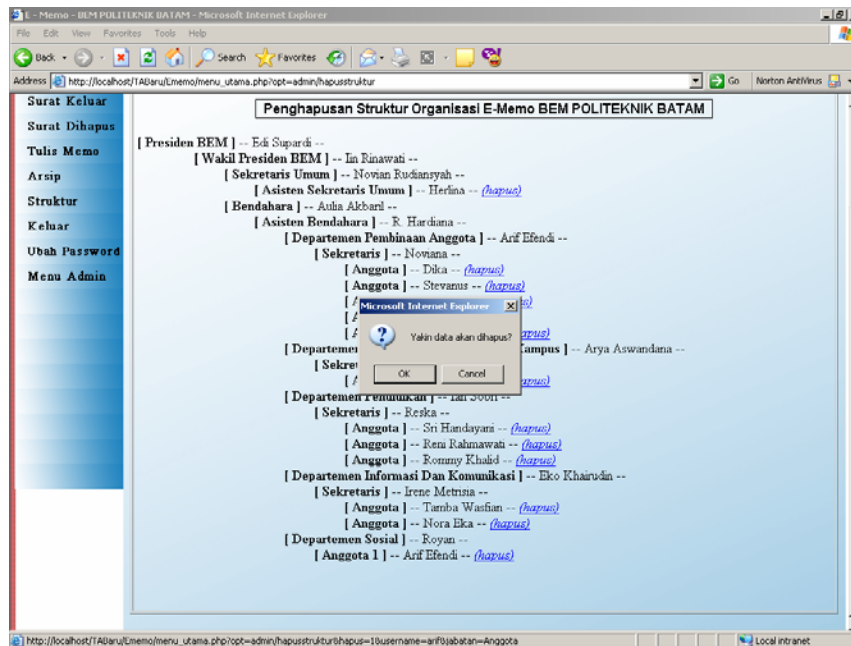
E - Memo - BEM POLITEKNIK BATAM - Microsoft Internet Explorer

File Edit View Favorites Tools Help

Back Search Favorites

Address http://localhost/TABaru/Ememo/menu_utama.php?opt=admin/hapusstruktur Go Norton AntiVirus

Surat Keluar
Surat Dihapus
Tulis Memo
Arsip
Struktur
Keluar
Ubah Password
Menu Admin

Penghapusan Struktur Organisasi E-Memo BEM POLITEKNIK BATAM

[ Presiden BEM ] -- Edi Supardi --
[ Wakil Presiden BEM ] -- Iin Rinawati --
[ Sekretaris Umum ] -- Novian Rudiansyah --
[ Asisten Sekretaris Umum ] -- Herlina -- (hapus)
[ Bendahara ] -- Aulia Akbaril --
[ Asisten Bendahara ] -- R. Hardiana --
[ Departemen Pembinaan Anggota ] -- Arif Efendi --
[ Sekretaris ] -- Noviana --
[ Anggota ] -- Dika -- (hapus)
[ Anggota ] -- Stevanus -- (hapus)
[ A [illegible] (hapus)
[ A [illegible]
[ A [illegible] (hapus)
[ Departemen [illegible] Kampus ] -- Arya Aswandana --
[ Sekre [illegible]
[ A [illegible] (hapus)
[ Departemen Pendidikan ] -- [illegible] --
[ Sekretaris ] -- Reska --
[ Anggota ] -- Sri Handayani -- (hapus)
[ Anggota ] -- Reni Rahmawati -- (hapus)
[ Anggota ] -- Rommy Khalid -- (hapus)
[ Departemen Informasi Dan Komunikasi ] -- Eko Khairudin --
[ Sekretaris ] -- Irene Metrisia --
[ Anggota ] -- Tamba Wasfian -- (hapus)
[ Anggota ] -- Nora Eka -- (hapus)
[ Departemen Sosial ] -- Royan --
[ Anggota 1 ] -- Arif Efendi -- (hapus)

Microsoft Internet Explorer
Yakin data akan dihapus?
OK Cancel

http://localhost/TABaru/Ememo/menu_utama.php?opt=admin/hapusstruktur&hapus=1&username=arif&jabatan=Anggota
Local intranet